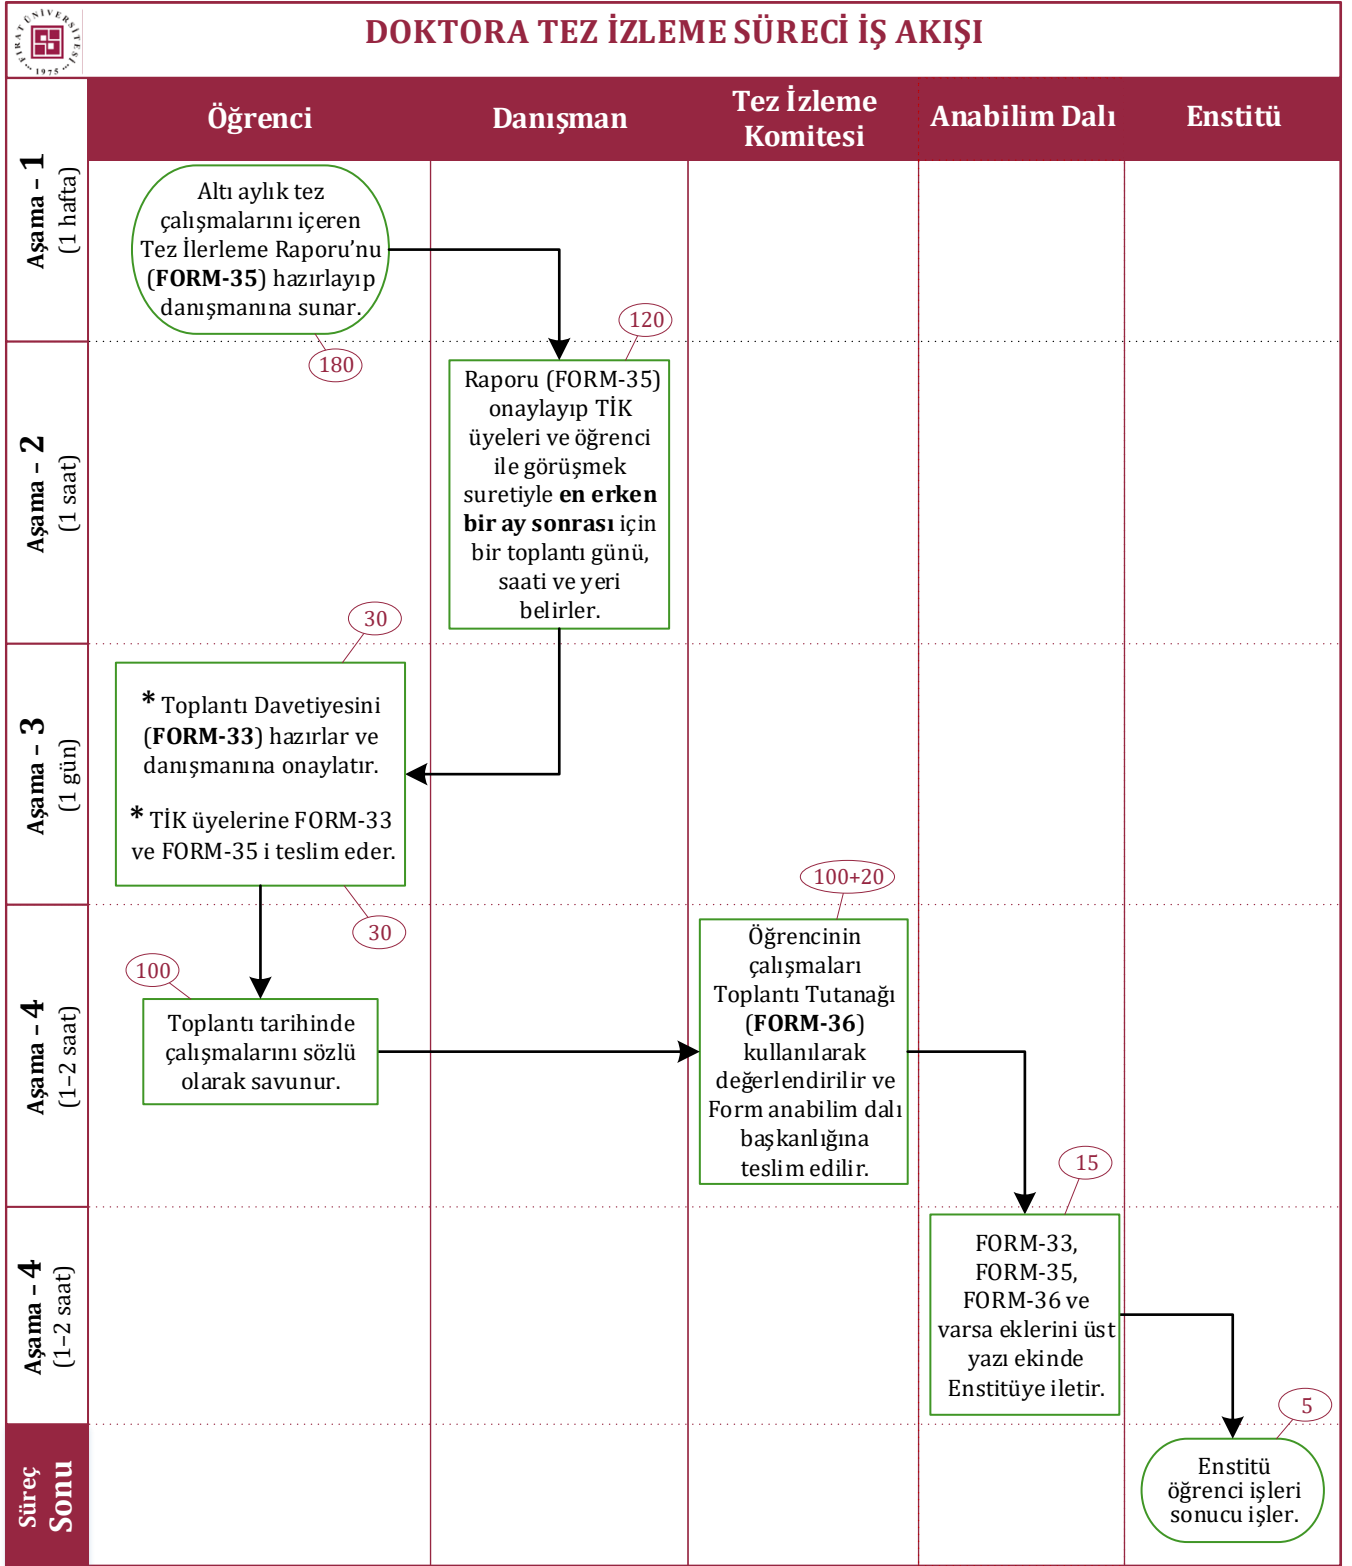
FIRAT ÜNİVERSİTESİ 1975

DOKTORA TEZ İZLEME SÜRECİ İŞ AKIŞI

Öğrenci

Danışman

Tez İzleme Komitesi

Anabilim Dalı

Enstitü

Aşama - 1 (1 hafta)

Altı aylık tez çalışmalarını içeren Tez İlerleme Raporu'nu (**FORM-35**) hazırlayıp danışmanına sunar.

180

120

Aşama - 2 (1 saat)

Raporu (FORM-35) onaylayıp TİK üyeleri ve öğrenci ile görüşmek suretiyle **en erken bir ay sonrası** için bir toplantı günü, saati ve yeri belirler.

30

Aşama - 3 (1 gün)

* Toplantı Davetiyesini (**FORM-33**) hazırlar ve danışmanına onaylatır.

* TİK üyelerine FORM-33 ve FORM-35 i teslim eder.

30

100+20

Aşama - 4 (1-2 saat)

100

Toplantı tarihinde çalışmalarını sözlü olarak savunur.

Öğrencinin çalışmaları Toplantı Tutanağı (**FORM-36**) kullanılarak değerlendirilir ve Form anabilim dalı başkanlığına teslim edilir.

15

Aşama - 4 (1-2 saat)

FORM-33, FORM-35, FORM-36 ve varsa eklerini üst yazı ekinde Enstitüye iletir.

5

Süreç Sonu

Enstitü öğrenci işleri sonucu işler.